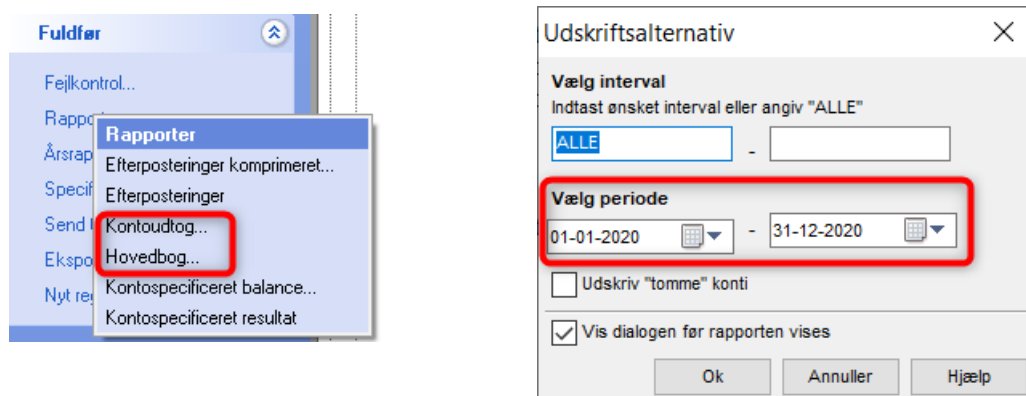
Fuldfør

Fejlkontrol...

Rapport

Årsrap

Specif

Send

Ekspo

Nyt reg

Rapporter

Efterposteringer komprimeret...

Efterposteringer

Kontoudtog...

Hovedbog...

Kontospecificeret balance...

Kontospecificeret resultat

Udskriftsalternativ

Vælg interval

Indtast ønsket interval eller angiv "ALLE"

ALLE -

Vælg periode

01-01-2020 - 31-12-2020

Udskriv "tomme" konti

Vis dialogen før rapporten vises

Ok Annuller Hjælp